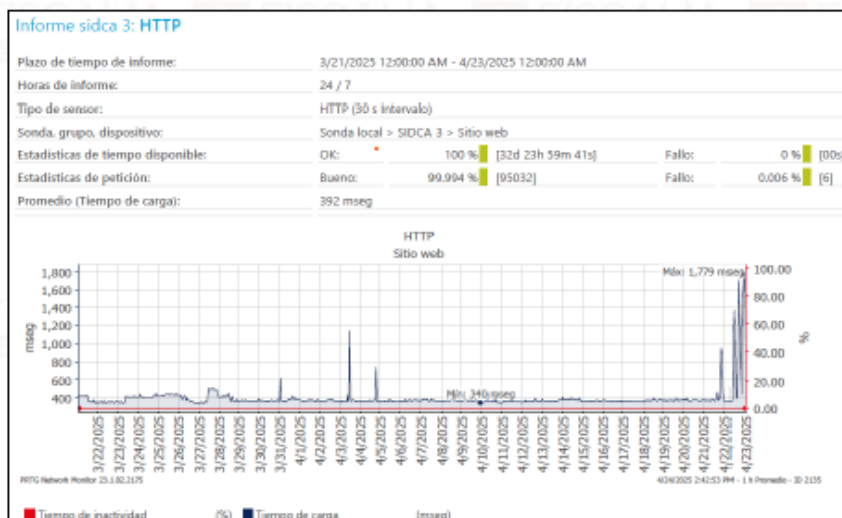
Informe sidca 3: **HTTP**

| | | | | | | |
|---|---|---|---|---|---|---|
| Plazo de tiempo de informe: | 3/21/2025 12:00:00 AM - 4/23/2025 12:00:00 AM | | | | | |
| Horas de informe: | 24 / 7 | | | | | |
| Tipo de sensor: | HTTP (30 s intervalo) | | | | | |
| Sonda, grupo, dispositivo: | Sonda local > SIDCA 3 > Sitio web | | | | | |
| Estadisticas de tiempo disponible: | OK: | 100 % | [32d 23h 59m 41s] | Fallo: | 0 % | [00s |
| Estadisticas de petición: | Bueno: | 99.994 % | [95032] | Fallo: | 0.006 % | [6] |
| Promedio (Tiempo de carga): | 392 mseg | | | | | |

HTTP
Sitio web

Máx: 1,779 mseg
Mín: 340 mseg

1,800
1,600
1,400
1,200
1,000
800
600
400

mseg

100.00
80.00
60.00
40.00
20.00
0.00

%

3/22/2025 3/23/2025 3/24/2025 3/25/2025 3/26/2025 3/27/2025 3/28/2025 3/29/2025 3/30/2025 3/31/2025 4/1/2025 4/2/2025 4/3/2025 4/4/2025 4/5/2025 4/6/2025 4/7/2025 4/8/2025 4/9/2025 4/10/2025 4/11/2025 4/12/2025 4/13/2025 4/14/2025 4/15/2025 4/16/2025 4/17/2025 4/18/2025 4/19/2025 4/20/2025 4/21/2025 4/22/2025 4/23/2025

PRTG Network Monitor 23.1.82.2175

4/24/2025 2:42:53 PM - 1 h Promedio - ID 2155

Tiempo de inactividad (%) Tiempo de carga (mseg)